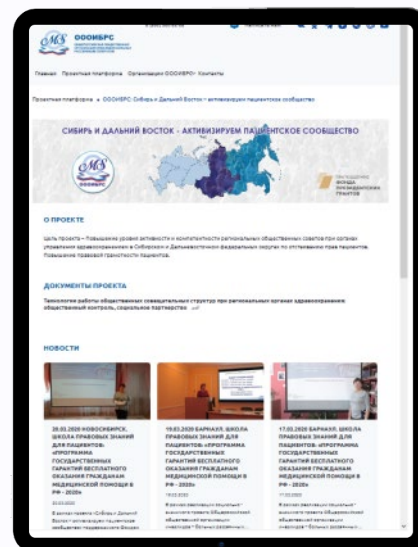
ОООИБРС

Главная Проектная платформа Организации ОООИБРС Контакты

Проектная платформа » ОООИБРС: Сибирь и Дальний Восток – активизируем пациентское сообщество

СИБИРЬ И ДАЛЬНИЙ ВОСТОК - АКТИВИЗИРУЕМ ПАЦИЕНТСКОЕ СООБЩЕСТВО

ОООИБРС

ФОНД ПРЕЗИДЕНТСКИХ ГРАНТОВ

О ПРОЕКТЕ

Цель проекта – Повышение уровня активности и компетентности региональных общественных советов при органах управления здравоохранением в Сибирском и Дальневосточном федеральных округах по отстаиванию прав пациентов. Повышение правовой грамотности пациентов.

ДОКУМЕНТЫ ПРОЕКТА

Технология работы общественных совещательных структур при региональных органах здравоохранения: общественный контроль, социальное партнерство

НОВОСТИ

20.03.2020 НОВОСИБИРСК. ШКОЛА ПРАВОВЫХ ЗНАНИЙ ДЛЯ ПАЦИЕНТОВ: «ПРОГРАММА ГОСУДАРСТВЕННЫХ ГАРАНТИЙ БЕСПЛАТНОГО ОКАЗАНИЯ ГРАЖДАНАМ МЕДИЦИНСКОЙ ПОМОЩИ В РФ – 2020»

19.03.2020 БАРНАУЛ. ШКОЛА ПРАВОВЫХ ЗНАНИЙ ДЛЯ ПАЦИЕНТОВ: «ПРОГРАММА ГОСУДАРСТВЕННЫХ ГАРАНТИЙ БЕСПЛАТНОГО ОКАЗАНИЯ ГРАЖДАНАМ МЕДИЦИНСКОЙ ПОМОЩИ В РФ – 2020»

17.03.2020 БАРНАУЛ. ШКОЛА ПРАВОВЫХ ЗНАНИЙ ДЛЯ ПАЦИЕНТОВ: «ПРОГРАММА ГОСУДАРСТВЕННЫХ ГАРАНТИЙ БЕСПЛАТНОГО ОКАЗАНИЯ ГРАЖДАНАМ МЕДИЦИНСКОЙ ПОМОЩИ В РФ – 2020»

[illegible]